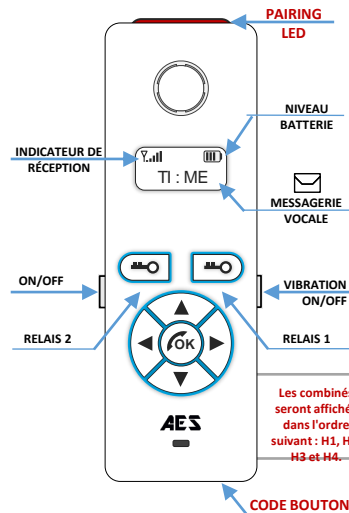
PAIRING LED

NIVEAU BATTERIE

INDICATEUR DE RÉCEPTION

TI : ME

MESSAGERIE VOCALE

ON/OFF

VIBRATION ON/OFF

RELAIS 2

OK

RELAIS 1

Les combinés seront affichés dans l'ordre suivant : H1, H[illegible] H3 et H4.

AES

CODE BOUTON